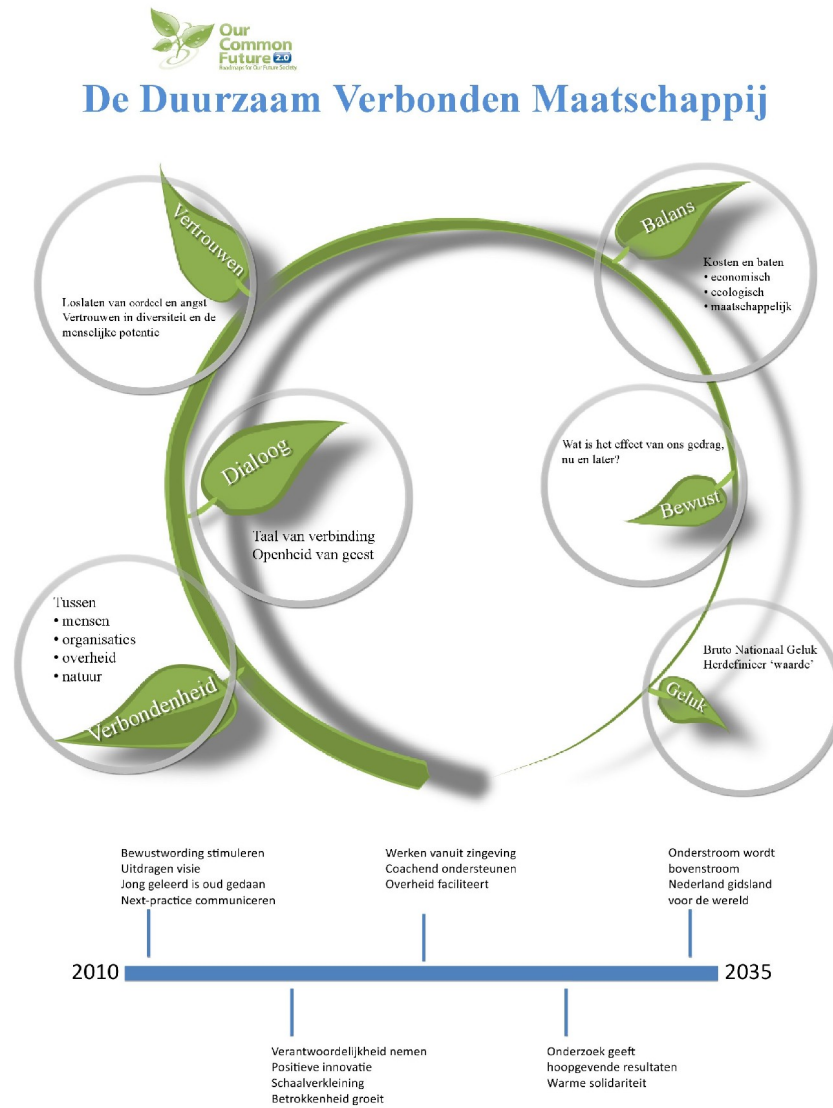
Our Common Future 2.0
Roadmaps for Our Future Society

De Duurzaam Verbonden Maatschappij

Vertrouwen
Loslaten van oordeel en angst
Vertrouwen in diversiteit en de menselijke potentie

Balans
Kosten en baten
• economisch
• ecologisch
• maatschappelijk

Dialoog
Taal van verbinding
Openheid van geest

Wat is het effect van ons gedrag, nu en later?
Bewust

Tussen
• mensen
• organisaties
• overheid
• natuur
Verbondenheid

Bruto Nationaal Geluk
Herdefinieer 'waarde'
Geluk

Bewustwording stimuleren
Uitdragen visie
Jong geleerd is oud gedaan
Next-practice communiceren

Werken vanuit zingeving
Coachend ondersteunen
Overheid faciliteert

Onderstroom wordt bovenstroom
Nederland gidsland voor de wereld

2010

2035

Verantwoordelijkheid nemen
Positieve innovatie
Schaalverkleining
Betrokkenheid groeit

Onderzoek geeft hoopgevende resultaten
Warme solidariteit